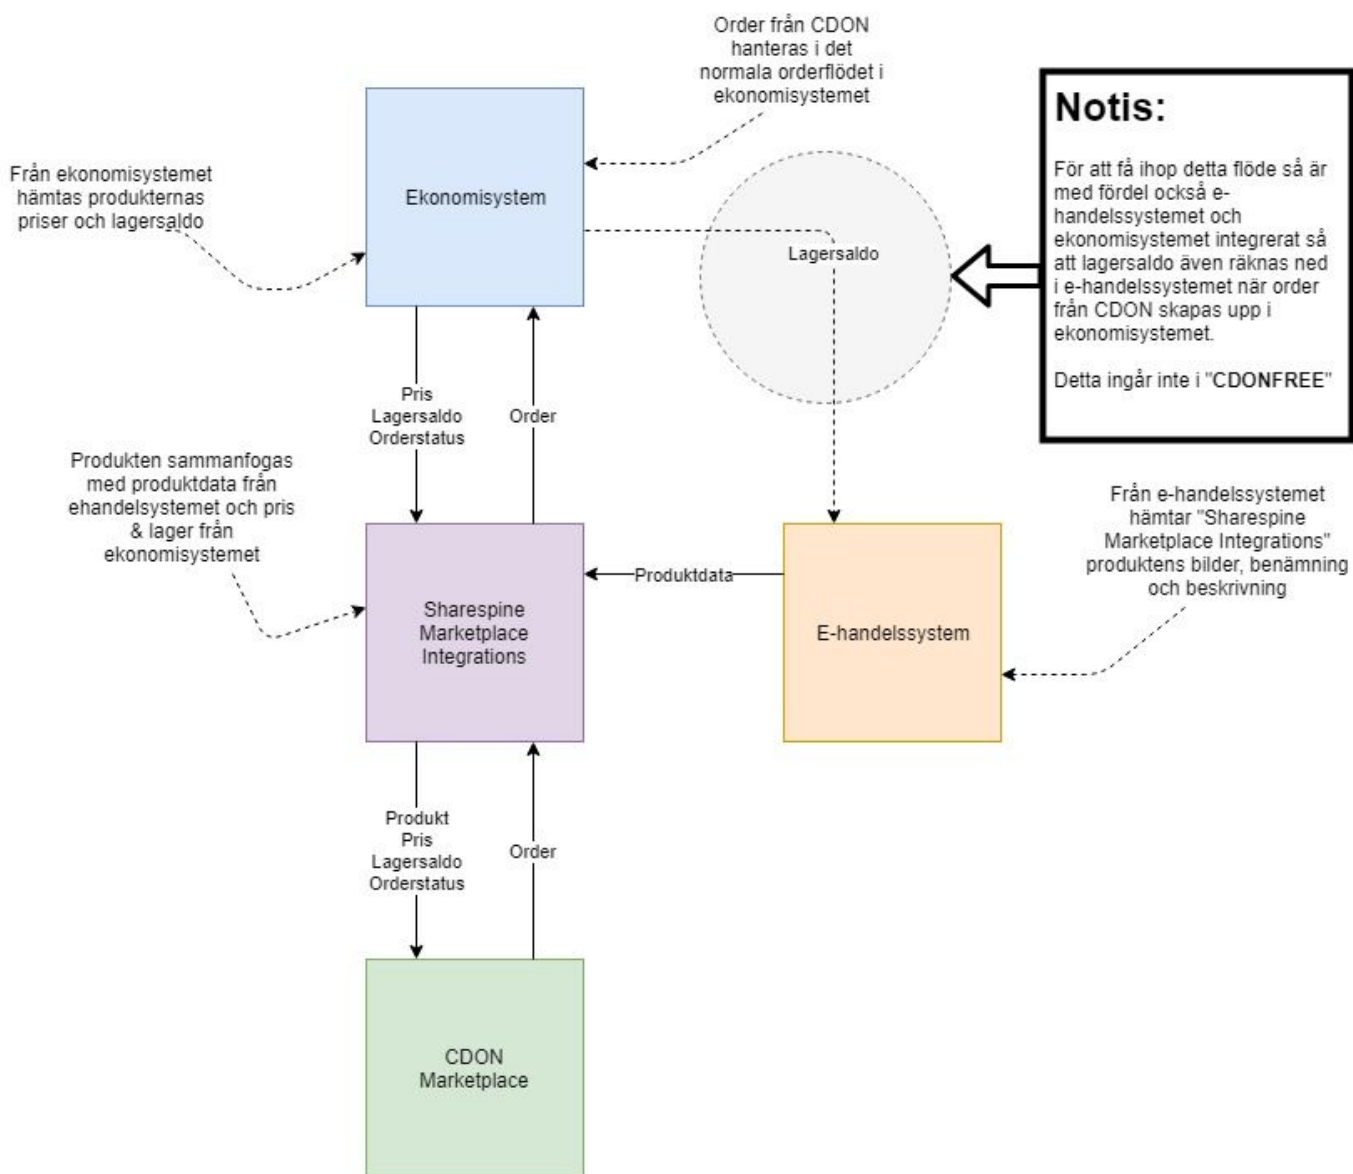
Order från CDON hanteras i det normala orderflödet i ekonomisystemet

Från ekonomisystemet hämtas produkternas priser och lagersaldo

Ekonomisystem

Notis:

För att få ihop detta flöde så är med fördel också e-handelssystemet och ekonomisystemet integrerat så att lagersaldo även räknas ned i e-handelssystemet när order från CDON skapas upp i ekonomisystemet.

Detta ingår inte i "CDONFREE"

Lagersaldo

Pris
Lagersaldo
Orderstatus

Order

Produkten sammanfogas med produktdata från ehandelsystemet och pris & lager från ekonomisystemet

Sharespine Marketplace Integrations

Produktdata

E-handelssystem

Från e-handelssystemet hämtar "Sharespine Marketplace Integrations" produktens bilder, benämning och beskrivning

Produkt
Pris
Lagersaldo
Orderstatus

Order

CDON Marketplace